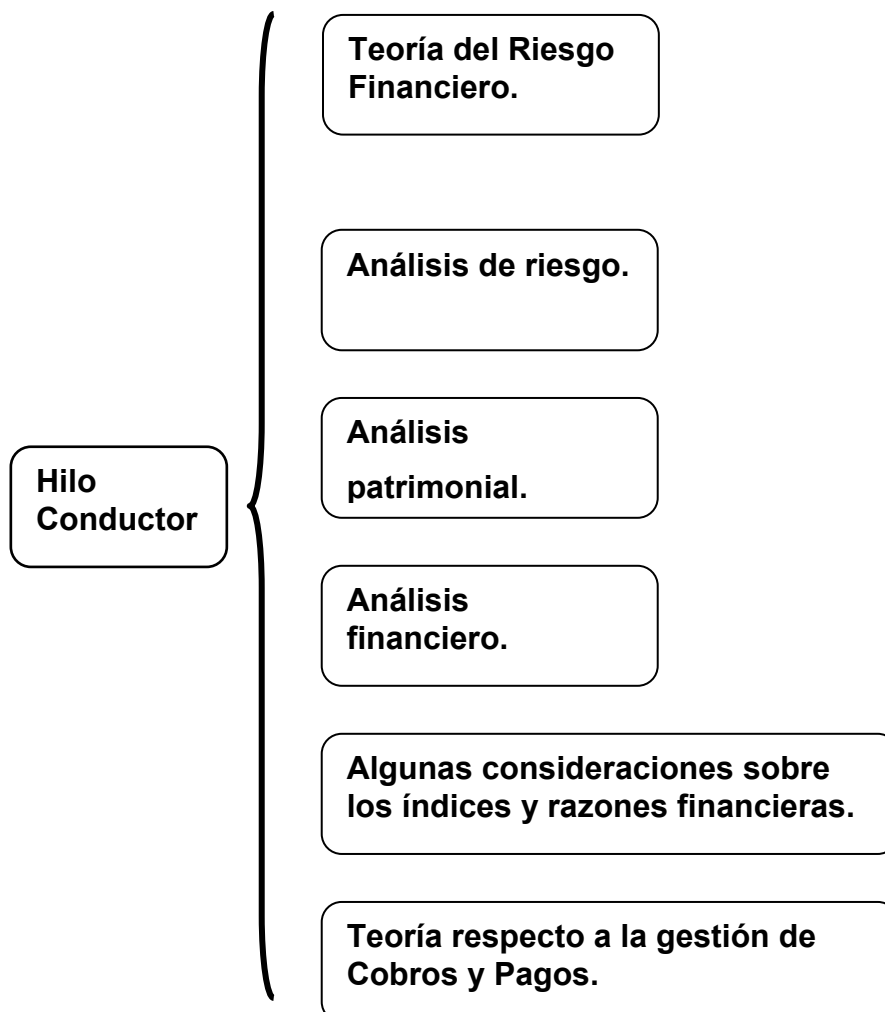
Hilo Conductor

Teoría del Riesgo Financiero.

Análisis de riesgo.

Análisis patrimonial.

Análisis financiero.

Algunas consideraciones sobre los índices y razones financieras.

Teoría respecto a la gestión de Cobros y Pagos.